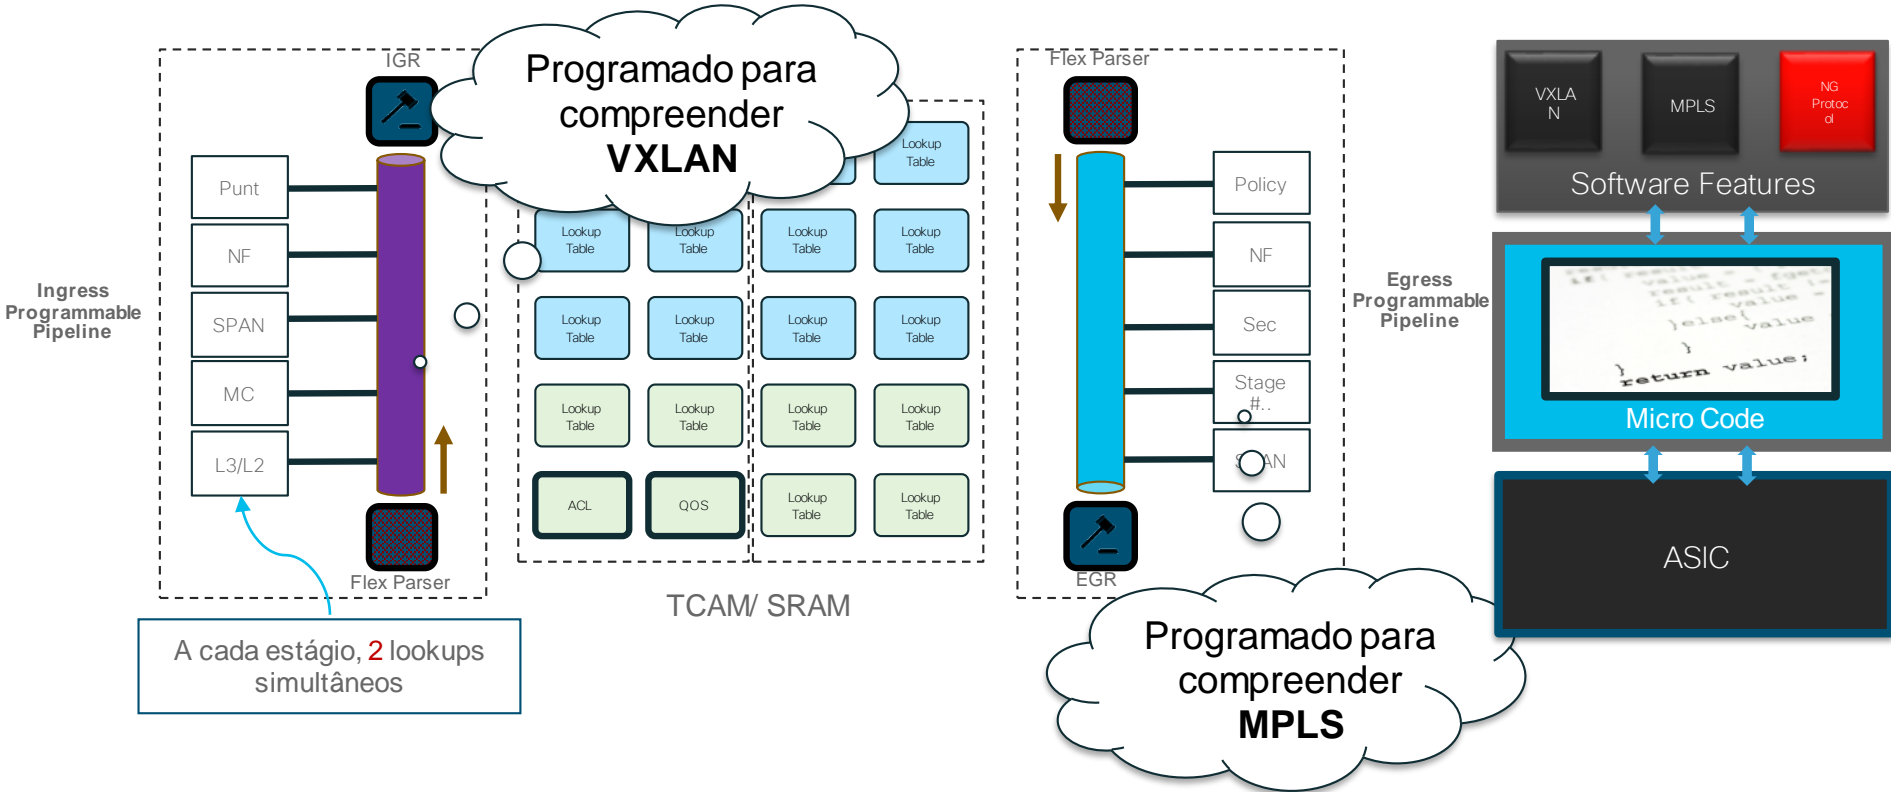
IGR

Programado para compreender VXLAN

Flex Parser

VXLA N

MPLS

NG Protoc ol

Software Features

Ingress Programmable Pipeline

Punt

NF

SPAN

MC

L3/L2

Flex Parser

Lookup Table

Lookup Table

Lookup Table

Lookup Table

Lookup Table

Lookup Table

Lookup Table

Lookup Table

Lookup Table

Lookup Table

Lookup Table

Lookup Table

Lookup Table

Lookup Table

Lookup Table

Lookup Table

Lookup Table

ACL

QOS

Lookup Table

Lookup Table

TCAM/ SRAM

Policy

NF

Sec

Stage #..

SPAN

EGR

Egress Programmable Pipeline

return value;

Micro Code

ASIC

A cada estágio, 2 lookups simultâneos

Programado para compreender MPLS